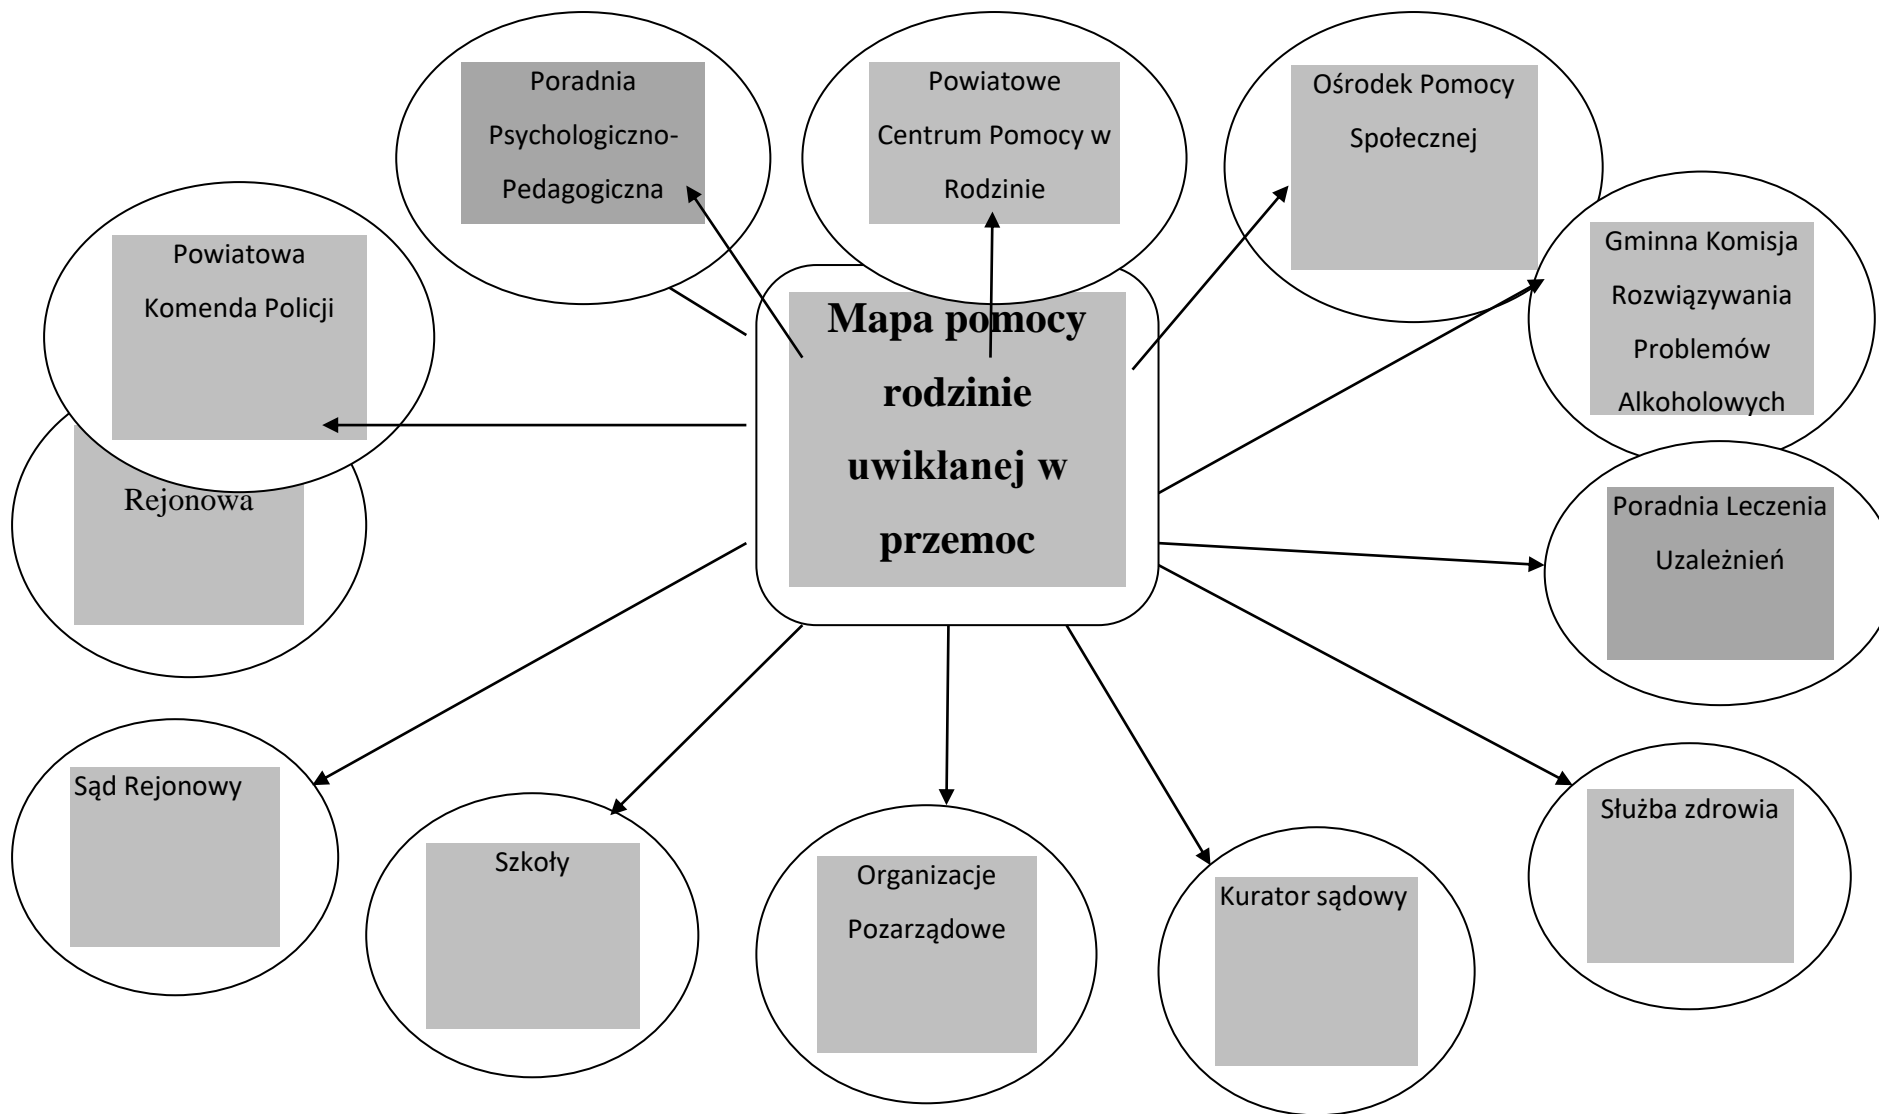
Mapa pomocy rodzinie uwikłanej w przemoc

Poradnia Psychologiczno-Pedagogiczna

Powiatowe Centrum Pomocy w Rodzinie

Ośrodek Pomocy Społecznej

Gminna Komisja Rozwiązywania Problemów Alkoholowych

Poradnia Leczenia Uzależnień

Służba zdrowia

Kurator sądowy

Organizacje Pozarządowe

Szkoły

Sąd Rejonowy

Rejonowa

Powiatowa Komenda Policji